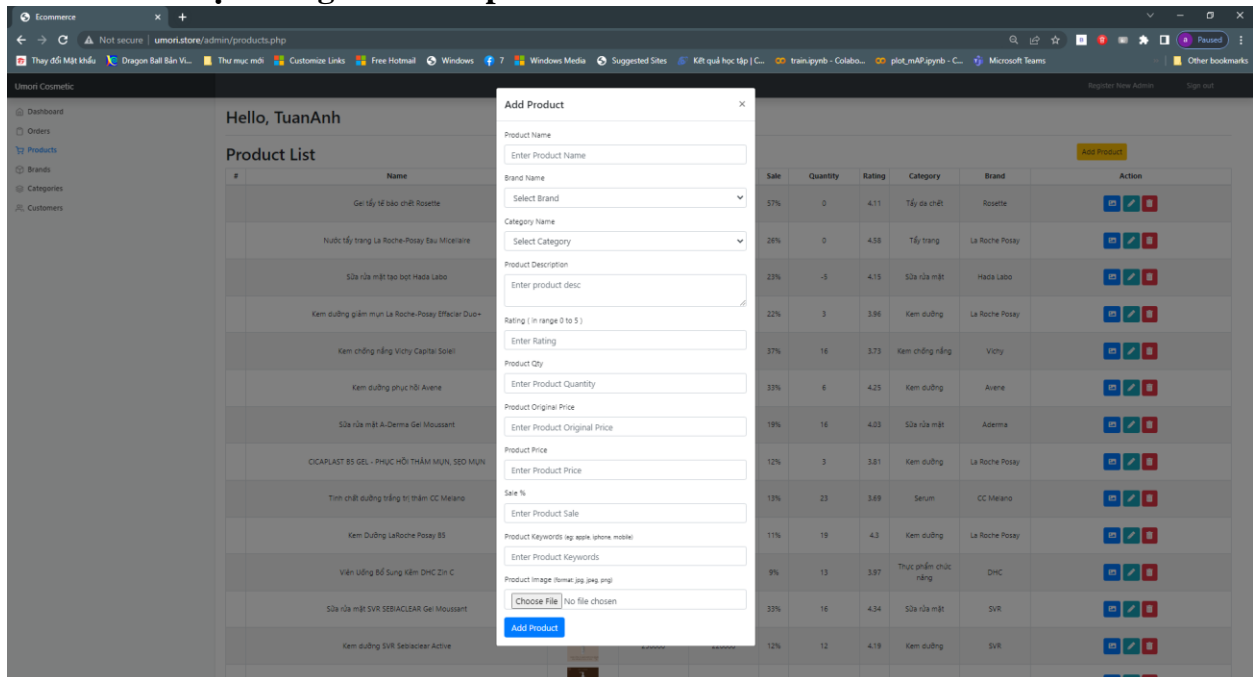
Ecommerce

Not secure | umori.store/admin/products.php

Thay đổi Mật khẩu | Dragon Ball Bản Vi... | Thư mục mới | Customize Links | Free Hotmail | Windows | 7 | Windows Media | Suggested Sites | Kết quả học tập | C... | train.ipynb - Colabo... | plot_mAP.ipynb - C... | Microsoft Teams | Other bookmarks

Paused

Umori Cosmetic

Register New Admin | Sign out

Dashboard
Orders
Products
Brands
Categories
Customers

Hello, TuanAnh

Product List

Add Product

| # | Name | Sale | Quantity | Rating | Category | Brand | Action |
|---|---|---|---|---|---|---|---|
| | Gel tẩy tế bào chết Rosette | 57% | 0 | 4.11 | Tẩy da chết | Rosette | |
| | Nước tẩy trang La Roche-Posay Eau Micellaire | 26% | 0 | 4.58 | Tẩy trang | La Roche Posay | |
| | Sữa rửa mặt tạo bọt Hada Labo | 23% | -5 | 4.15 | Sữa rửa mặt | Hada Labo | |
| | Kem dưỡng giảm mụn La Roche-Posay Effaclar Duo+ | 22% | 3 | 3.96 | Kem dưỡng | La Roche Posay | |
| | Kem chống nắng Vichy Capital Soleil | 37% | 16 | 3.73 | Kem chống nắng | Vichy | |
| | Kem dưỡng phục hồi Avene | 33% | 6 | 4.25 | Kem dưỡng | Avene | |
| | Sữa rửa mặt A-Derma Gel Moussant | 19% | 16 | 4.03 | Sữa rửa mặt | Aderma | |
| | CICAPLAST B5 GEL - PHỤC HỒI THÂM MỤN, SẸO MỤN | 12% | 3 | 3.81 | Kem dưỡng | La Roche Posay | |
| | Tinh chất dưỡng trắng trị thâm CC Melano | 13% | 23 | 3.69 | Serum | CC Melano | |
| | Kem Dưỡng LaRoche Posay B5 | 11% | 19 | 4.3 | Kem dưỡng | La Roche Posay | |
| | Viên Uống Bổ Sung Kẽm DHC Zin C | 9% | 13 | 3.87 | Thực phẩm chức năng | DHC | |
| | Sữa rửa mặt SVR SEBIACLEAR Gel Moussant | 33% | 16 | 4.34 | Sữa rửa mặt | SVR | |
| | Kem dưỡng SVR Sebiaclear Active | 12% | 12 | 4.19 | Kem dưỡng | SVR | |

Add Product ×

Product Name
Enter Product Name

Brand Name
Select Brand

Category Name
Select Category

Product Description
Enter product desc

Rating ( in range 0 to 5 )
Enter Rating

Product Qty
Enter Product Quantity

Product Original Price
Enter Product Original Price

Product Price
Enter Product Price

Sale %
Enter Product Sale

Product Keywords (eg: apple, iphone, mobile)
Enter Product Keywords

Product Image (format: jpg, jpeg, png)
Choose File No file chosen

Add Product